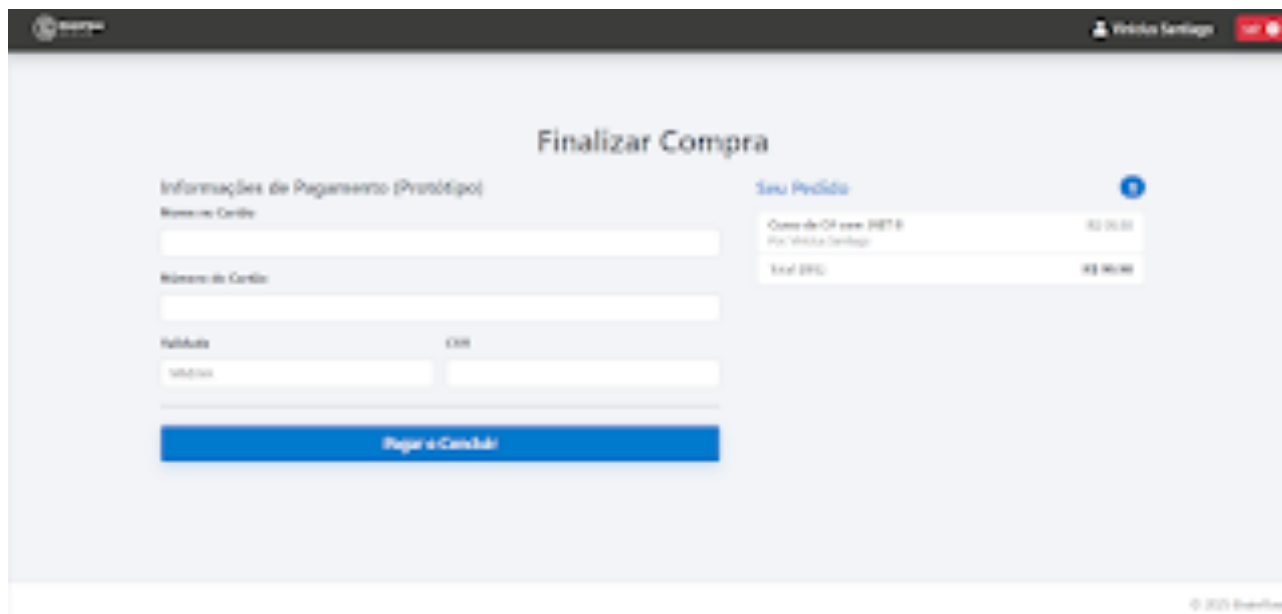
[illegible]

Vinicius Santiago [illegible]

Finalizar Compra

Informações de Pagamento (Protótipo)

Nome no Cartão

Número do Cartão

Validade

CVV

MM/AA

Pagar e Concluir

Seu Pedido

1

Curso de C# com .NET 8 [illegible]

Por: Vinicius Santiago

Total (BRL) R$ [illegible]

© 2025 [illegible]